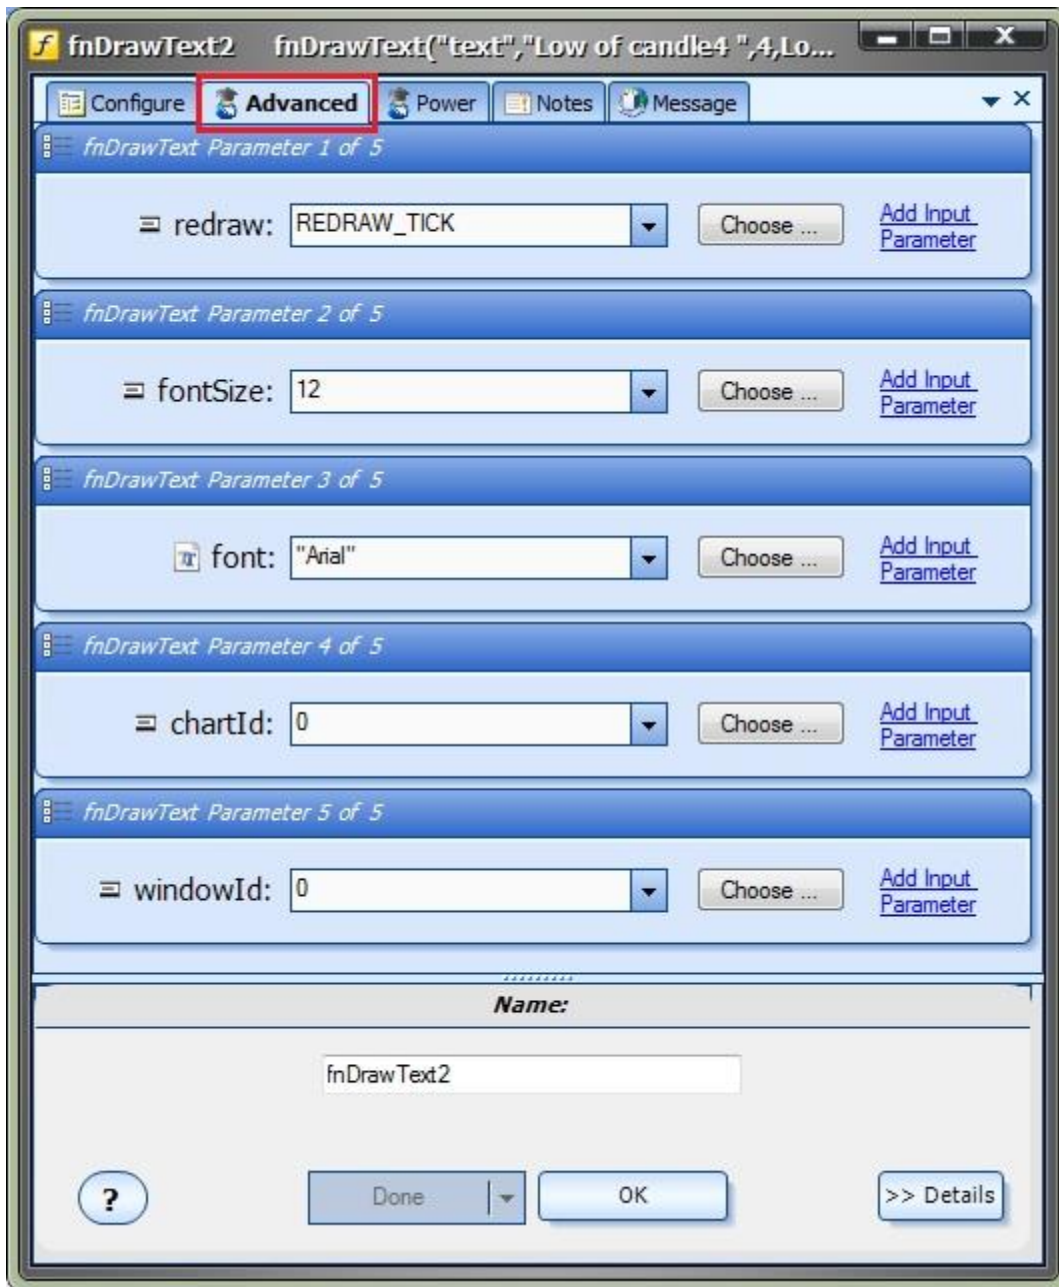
fnDrawText2 fnDrawText("text","Low of candle4 ",4,Lo...

Configure Advanced Power Notes Message

fnDrawText Parameter 1 of 5

redraw: REDRAW_TICK Choose ... Add Input Parameter

fnDrawText Parameter 2 of 5

fontSize: 12 Choose ... Add Input Parameter

fnDrawText Parameter 3 of 5

font: "Arial" Choose ... Add Input Parameter

fnDrawText Parameter 4 of 5

chartId: 0 Choose ... Add Input Parameter

fnDrawText Parameter 5 of 5

windowId: 0 Choose ... Add Input Parameter

Name:

fnDrawText2

?

Done

OK

>> Details